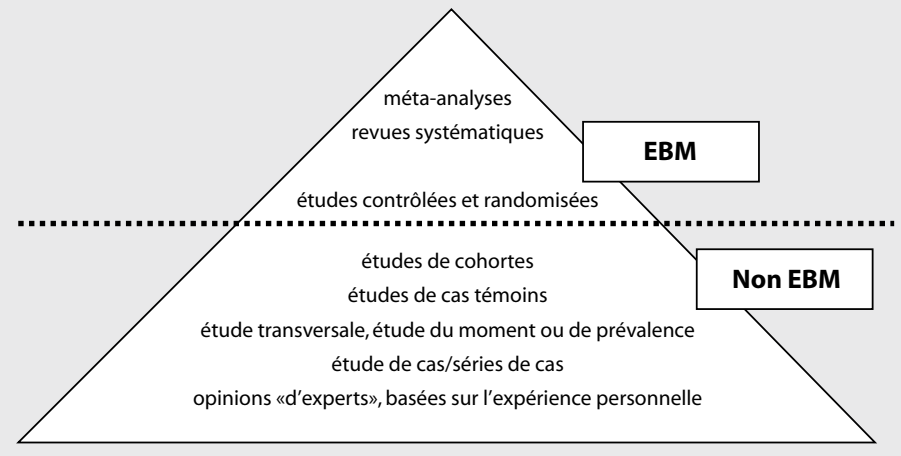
méta-analyses
revues systématiques

EBM

études contrôlées et randomisées

études de cohortes
études de cas témoins
étude transversale, étude du moment ou de prévalence
étude de cas/séries de cas
opinions «d'experts», basées sur l'expérience personnelle

Non EBM